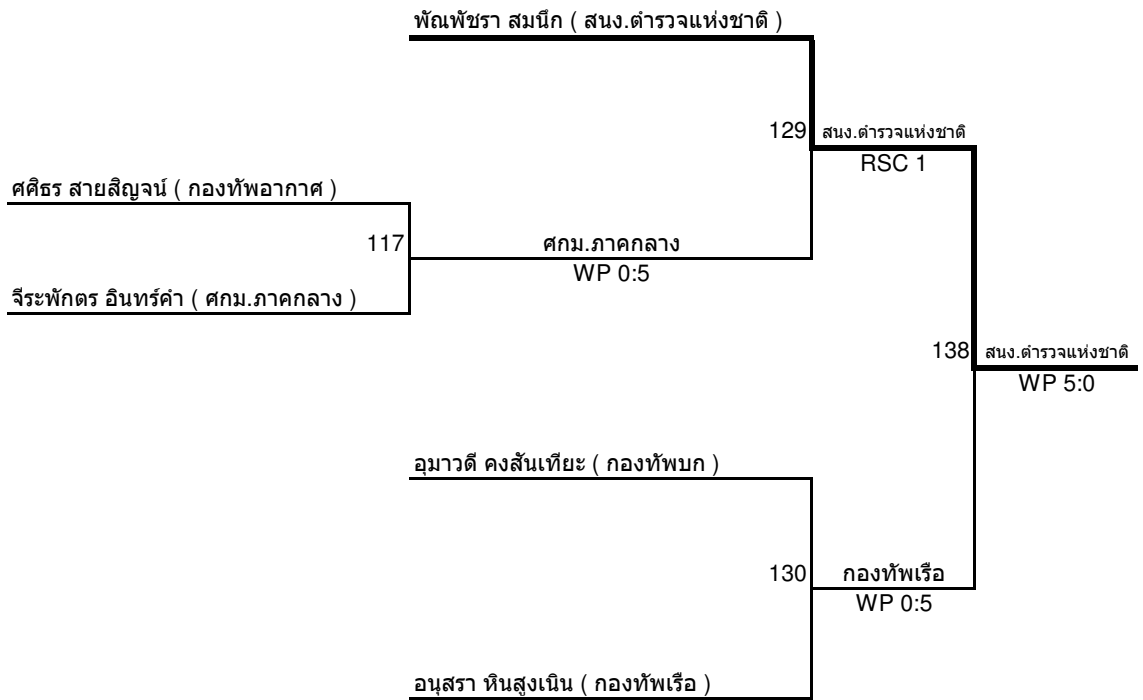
พัณพัชรา สมนึก ( สนง.ตำรวจแห่งชาติ )

129 สนง.ตำรวจแห่งชาติ
RSC 1

ศศิธร สายสิญจน์ ( กองทัพอากาศ )

117 ศกม.ภาคกลาง
WP 0:5

จีระพักตร อินทร์คำ ( ศกม.ภาคกลาง )

138 สนง.ตำรวจแห่งชาติ
WP 5:0

อุมาวดี คงสันเทียะ ( กองทัพบก )

130 กองทัพเรือ
WP 0:5

อนุสรา หินสูงเนิน ( กองทัพเรือ )